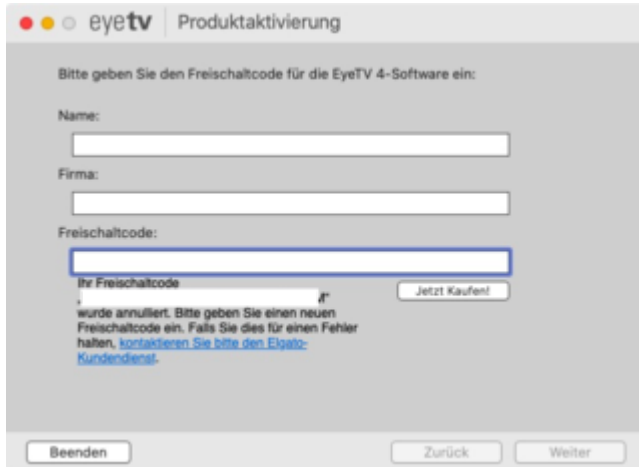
eyetv Produktaktivierung

Bitte geben Sie den Freischaltcode für die EyeTV 4-Software ein:

Name:

Firma:

Freischaltcode:

Ihr Freischaltcode „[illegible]“ wurde annulliert. Bitte geben Sie einen neuen Freischaltcode ein. Falls Sie dies für einen Fehler halten, kontaktieren Sie bitte den Elgato-Kundendienst.

Jetzt Kaufen!

Beenden

Zurück

Weiter